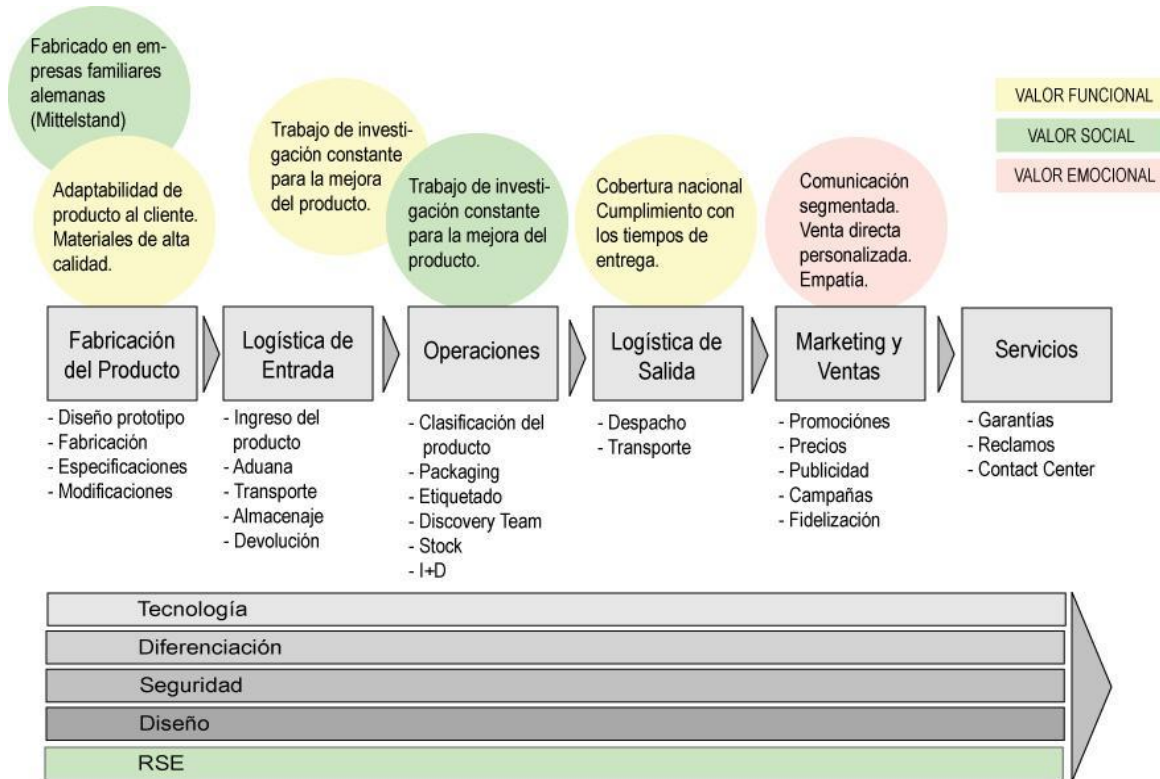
Fabricado en empresas familiares alemanas (Mittelstand)

VALOR FUNCIONAL
VALOR SOCIAL
VALOR EMOCIONAL

Adaptabilidad de producto al cliente. Materiales de alta calidad.

Trabajo de investigación constante para la mejora del producto.

Trabajo de investigación constante para la mejora del producto.

Cobertura nacional Cumplimiento con los tiempos de entrega.

Comunicación segmentada. Venta directa personalizada. Empatía.

Fabricación del Producto
- Diseño prototipo
- Fabricación
- Especificaciones
- Modificaciones

Logística de Entrada
- Ingreso del producto
- Aduana
- Transporte
- Almacenaje
- Devolución

Operaciones
- Clasificación del producto
- Packaging
- Etiquetado
- Discovery Team
- Stock
- I+D

Logística de Salida
- Despacho
- Transporte

Marketing y Ventas
- Promociónes
- Precios
- Publicidad
- Campañas
- Fidelización

Servicios
- Garantías
- Reclamos
- Contact Center

Tecnología
Diferenciación
Seguridad
Diseño
RSE